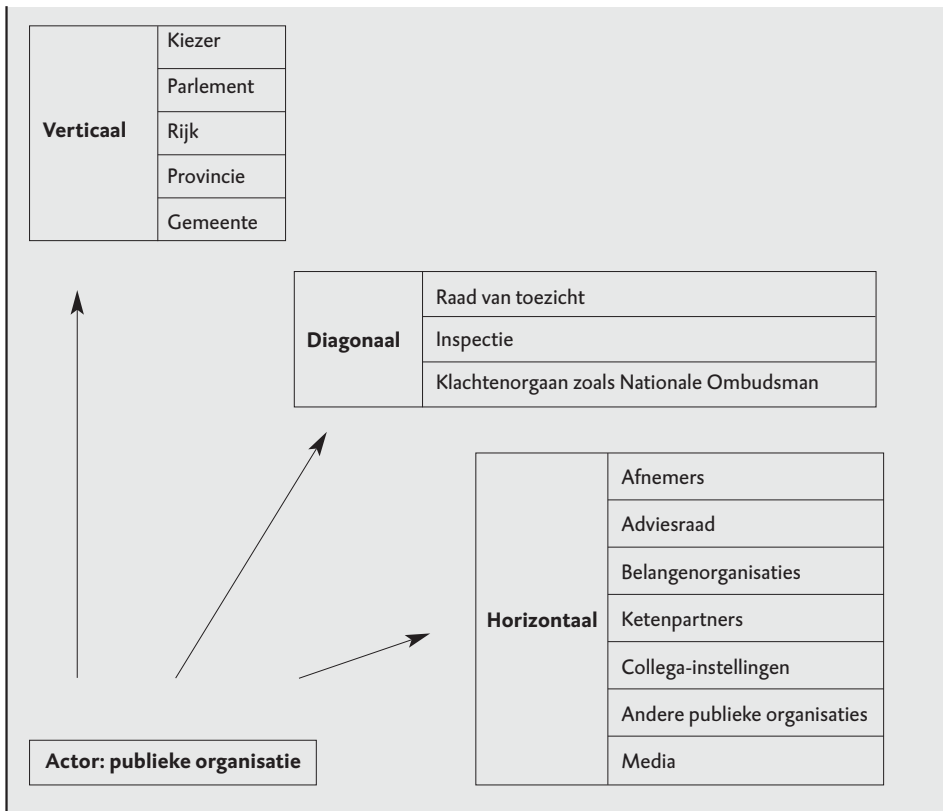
| Verticaal | Kiezer |
|---|---|
| | Parlement |
| | Rijk |
| | Provincie |
| | Gemeente |

| Diagonaal | Raad van toezicht |
|---|---|
| | Inspectie |
| | Klachtenorgaan zoals Nationale Ombudsman |

| Horizontaal | Afnemers |
|---|---|
| | Adviesraad |
| | Belangenorganisaties |
| | Ketenpartners |
| | Collega-instellingen |
| | Andere publieke organisaties |
| | Media |

Actor: publieke organisatie